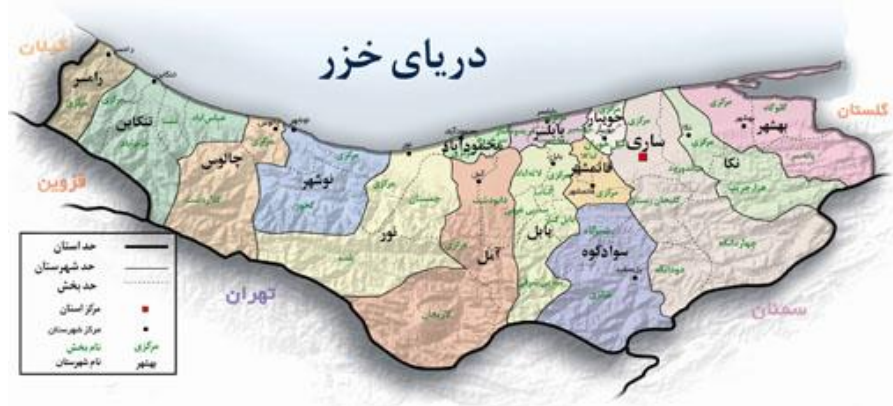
دریای خزر

گیلان
رامسر
تنکابن
چالوس
نوشهر
نور
آمل
محمودآباد
بابلسر
بابل
جویبار
قائمشهر
ساری
سوادکوه
نکا
بهشهر
گلستان
قزوین
تهران
سمنان

حد استان
حد شهرستان
حد بخش
مرکز استان
مرکز شهرستان
نام بخش
نام شهرستان
مرکزی
بهشهر